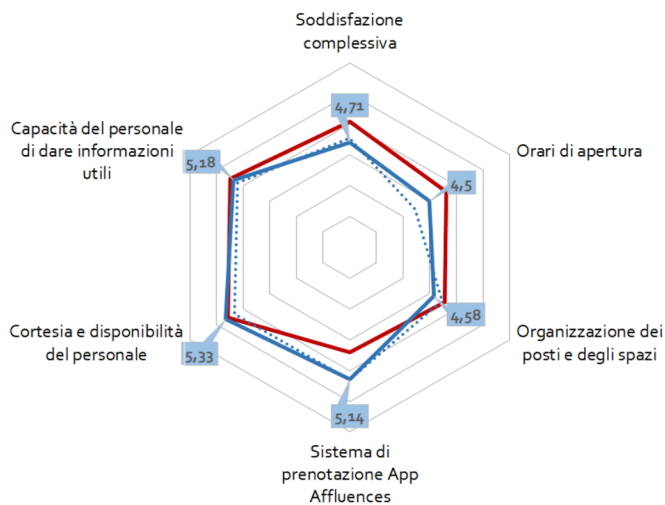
Soddisfazione complessiva

4,71

Orari di apertura

4,5

Organizzazione dei posti e degli spazi

4,58

Sistema di prenotazione App Affluences

5,14

Cortesia e disponibilità del personale

5,33

Capacità del personale di dare informazioni utili

5,18